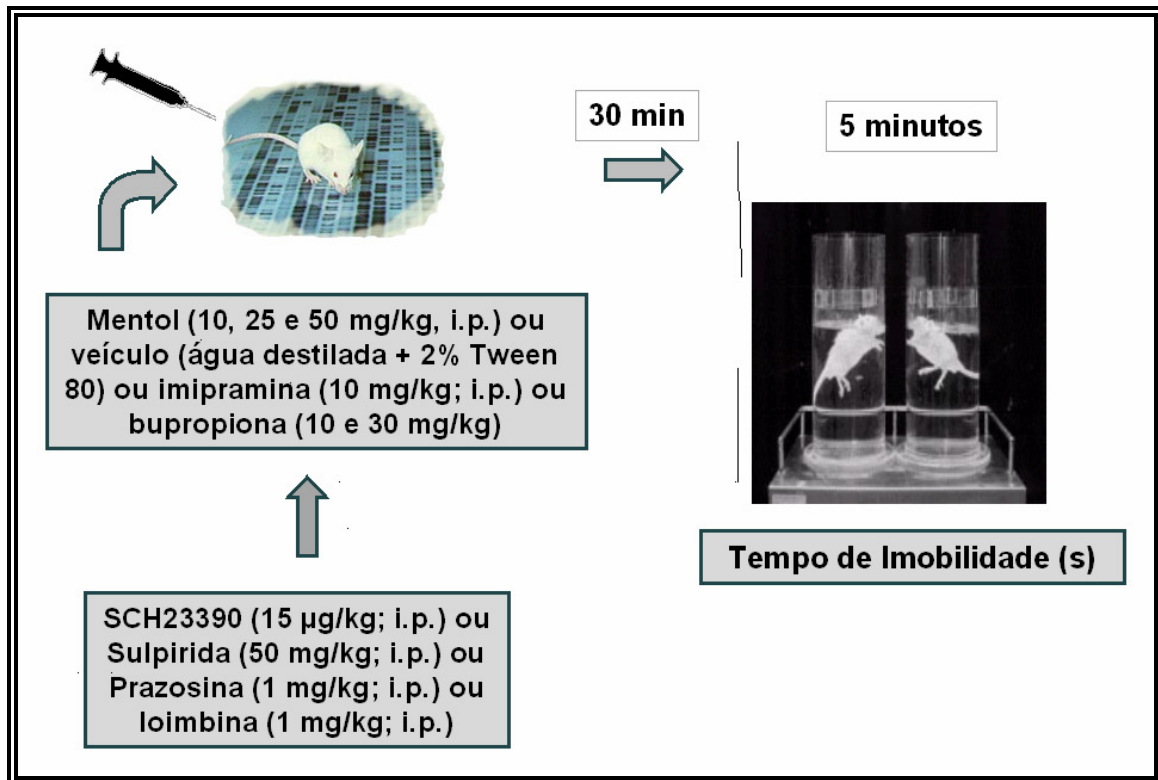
30 min

5 minutos

Mentol (10, 25 e 50 mg/kg, i.p.) ou veículo (água destilada + 2% Tween 80) ou imipramina (10 mg/kg; i.p.) ou bupropiona (10 e 30 mg/kg)

Tempo de Imobilidade (s)

SCH23390 (15 μg/kg; i.p.) ou Sulpirida (50 mg/kg; i.p.) ou Prazosina (1 mg/kg; i.p.) ou Ioimbina (1 mg/kg; i.p.)